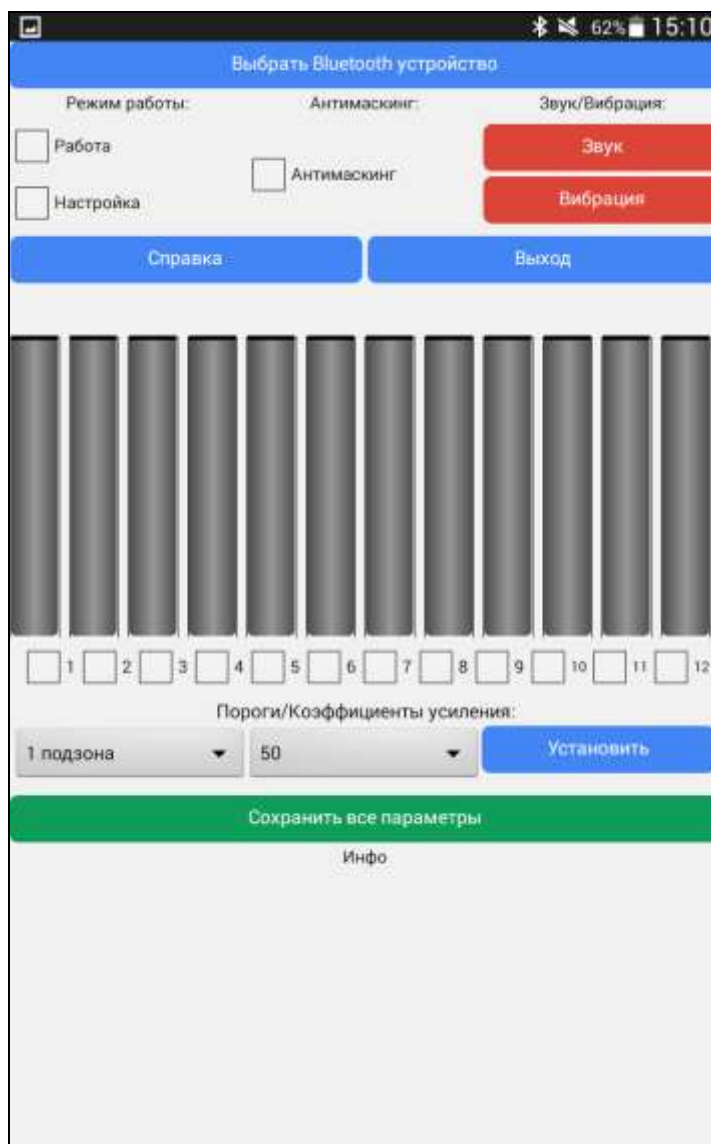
62% 15:10

Выбрать Bluetooth устройство

Режим работы:

Антимаскинг:

Звук/Вибрация:

Работа

Настройка

Антимаскинг

Звук

Вибрация

Справка

Выход

1 2 3 4 5 6 7 8 9 10 11 12

Пороги/Коэффициенты усиления:

1 подзона

50

Установить

Сохранить все параметры

Инфо